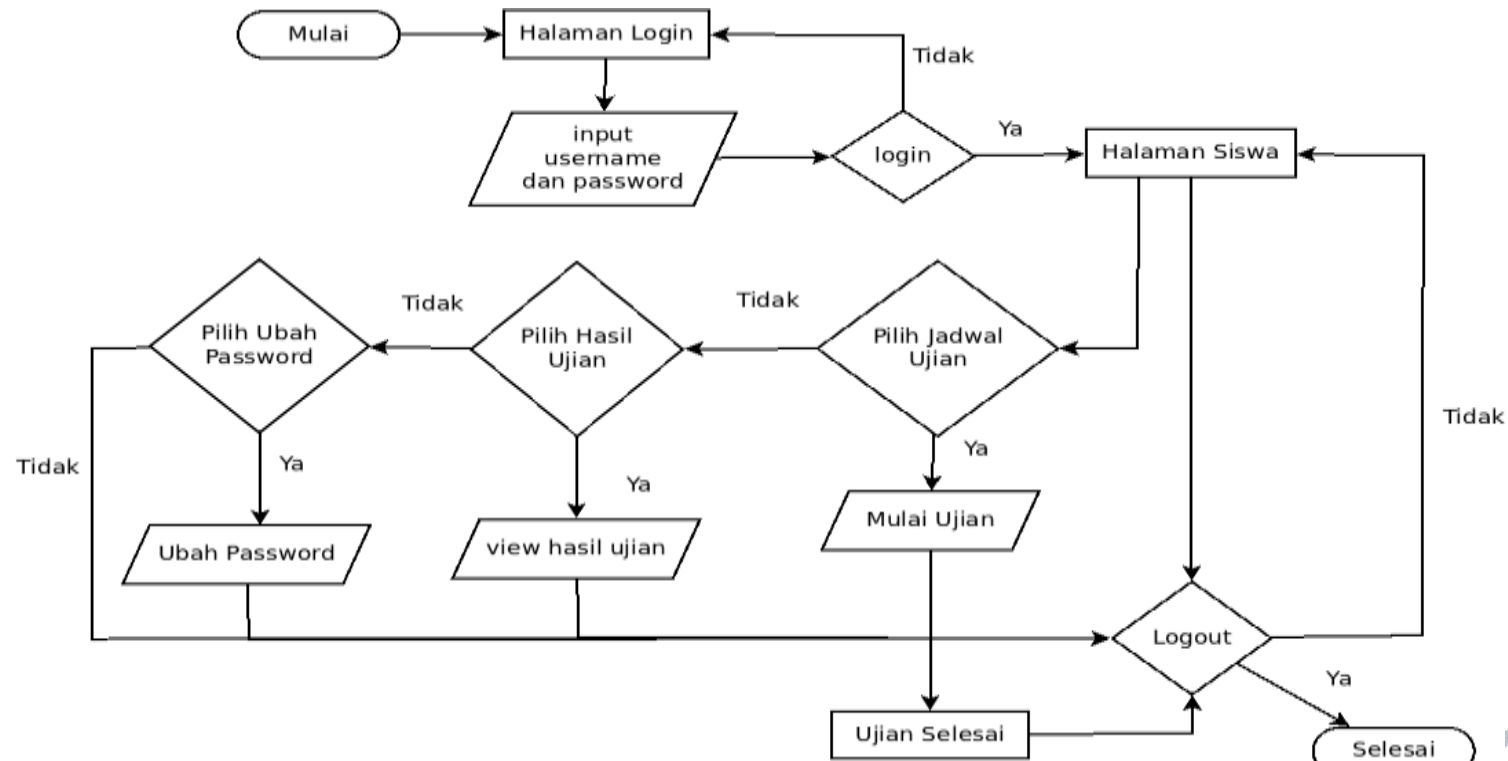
Mulai

Halaman Login

Tidak

input username dan password

login

Ya

Halaman Siswa

Tidak

Tidak

Pilih Ubah Password

Pilih Hasil Ujian

Pilih Jadwal Ujian

Tidak

Tidak

Ya

Ya

Ya

Ubah Password

view hasil ujian

Mulai Ujian

Logout

Ya

Ujian Selesai

Selesai